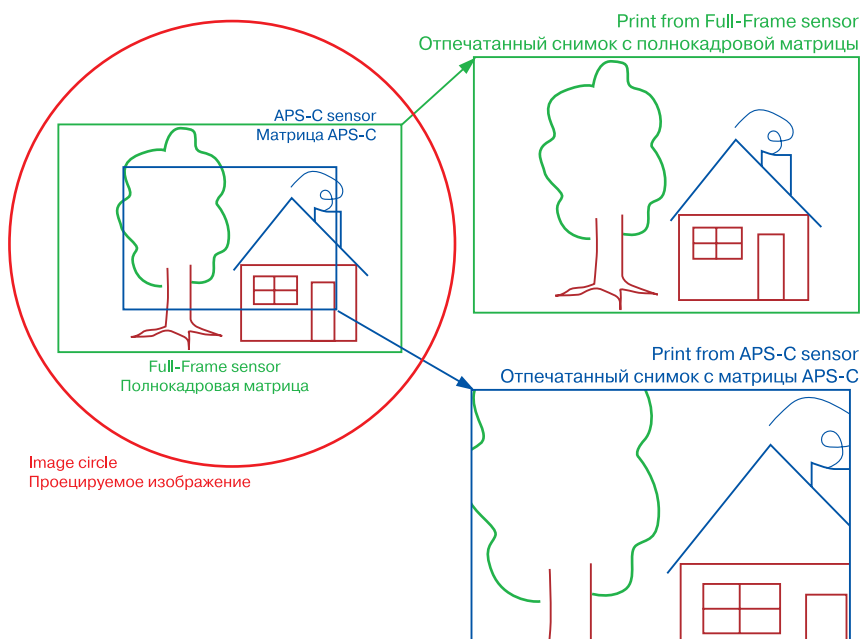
Print from Full-Frame sensor
Отпечатанный снимок с полнокадровой матрицы

APS-C sensor
Матрица APS-C

Full-Frame sensor
Полнокадровая матрица

Image circle
Проецируемое изображение

Print from APS-C sensor
Отпечатанный снимок с матрицы APS-C